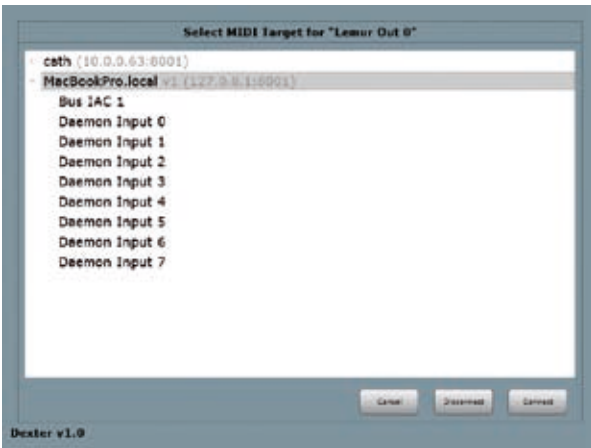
Select MIDI Target for "Lemur Out 0"

cath (10.0.0.63:8001)
MacBookPro.local v1 (127.0.0.1:8001)
Bus IAC 1
Daemon Input 0
Daemon Input 1
Daemon Input 2
Daemon Input 3
Daemon Input 4
Daemon Input 5
Daemon Input 6
Daemon Input 7

Cancel
Disconnect
Connect

Dexter v1.0